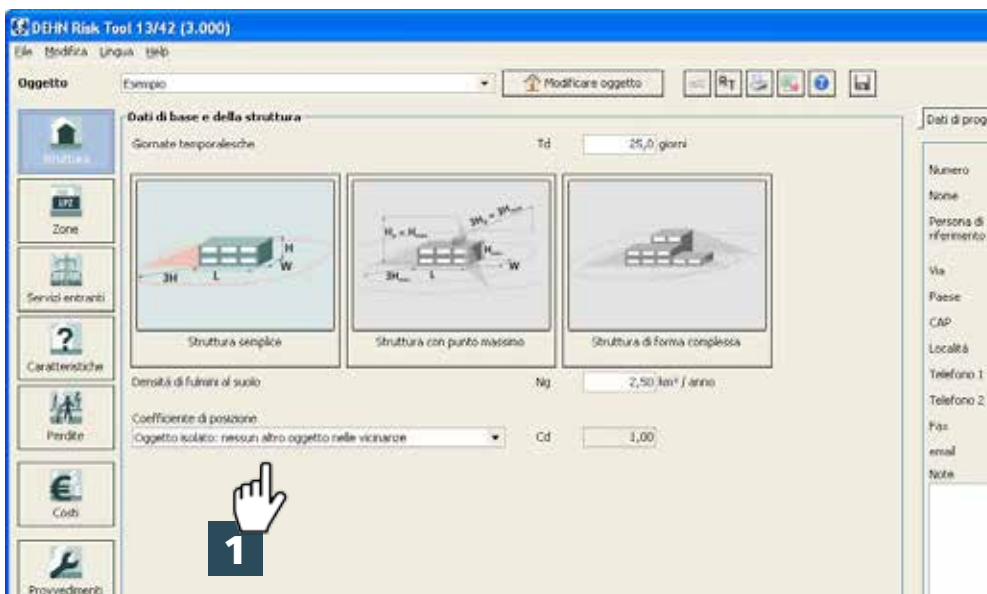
DEHN Risk Tool 13/42 (3.000)

File Modifica Lingua Help

Oggetto

Esempio

Modificare oggetto

Struttura

Zone

Servizi entranti

Caratteristiche

Perdite

Costi

Provvedimenti

Dati di base e della struttura

Giornate temporalesche

Td

25,0 giorni

H

W

3H

L

$H_s = H_{max}$

$3H_s = 3H_{max}$

$H_{min}$

W

$3H_{min}$

L

Struttura semplice

Struttura con punto massimo

Struttura di forma complessa

Densità di fulmini al suolo

Ng

2,50 km² / anno

Coefficiente di posizione

Oggetto isolato: nessun altro oggetto nelle vicinanze

Cd

1,00

1

Dati di prog

Numero

Nome

Persona di riferimento

Via

Paese

CAP

Località

Telefono 1

Telefono 2

Fax

email

Note